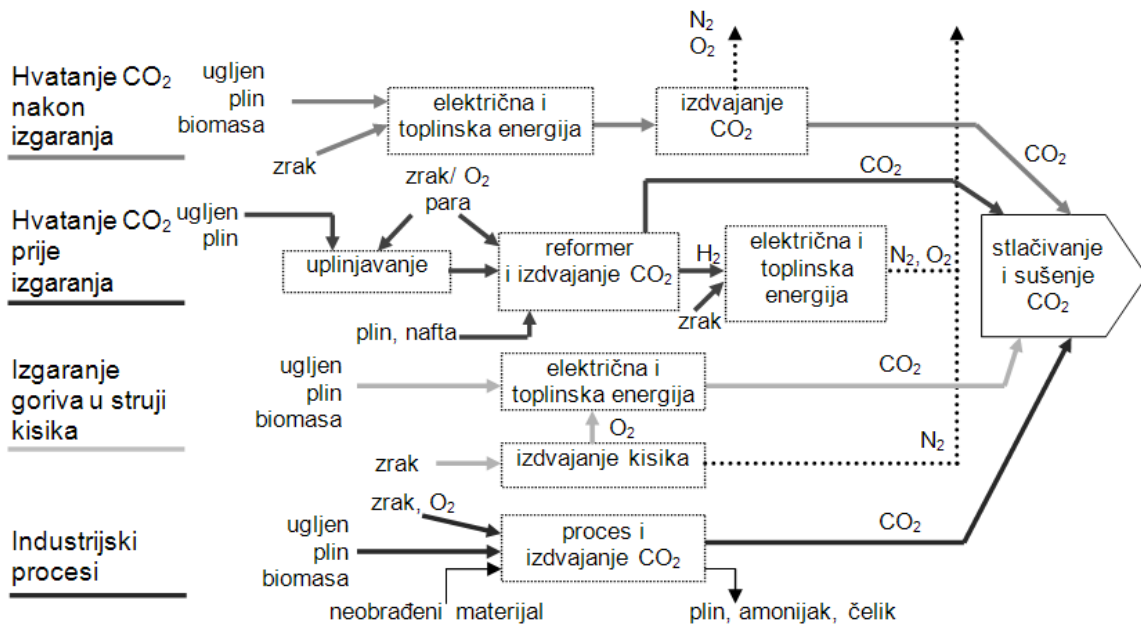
Hvatanje $CO_2$ nakon izgaranja

ugljen
plin
biomasa

zrak

električna i toplinska energija

izdvajanje $CO_2$

$N_2$
$O_2$

$CO_2$

Hvatanje $CO_2$ prije izgaranja

ugljen
plin

zrak/ $O_2$
para

uplinjavanje

reformer i izdvajanje $CO_2$

$CO_2$

$H_2$

električna i toplinska energija

$N_2$, $O_2$

zrak

plin, nafta

stlačivanje i sušenje $CO_2$

Izgaranje goriva u struji kisika

ugljen
plin
biomasa

električna i toplinska energija

$CO_2$

$O_2$

zrak

izdvajanje kisika

$N_2$

Industrijski procesi

zrak, $O_2$

ugljen
plin
biomasa

proces i izdvajanje $CO_2$

$CO_2$

neobrađeni materijal

plin, amonijak, čelik